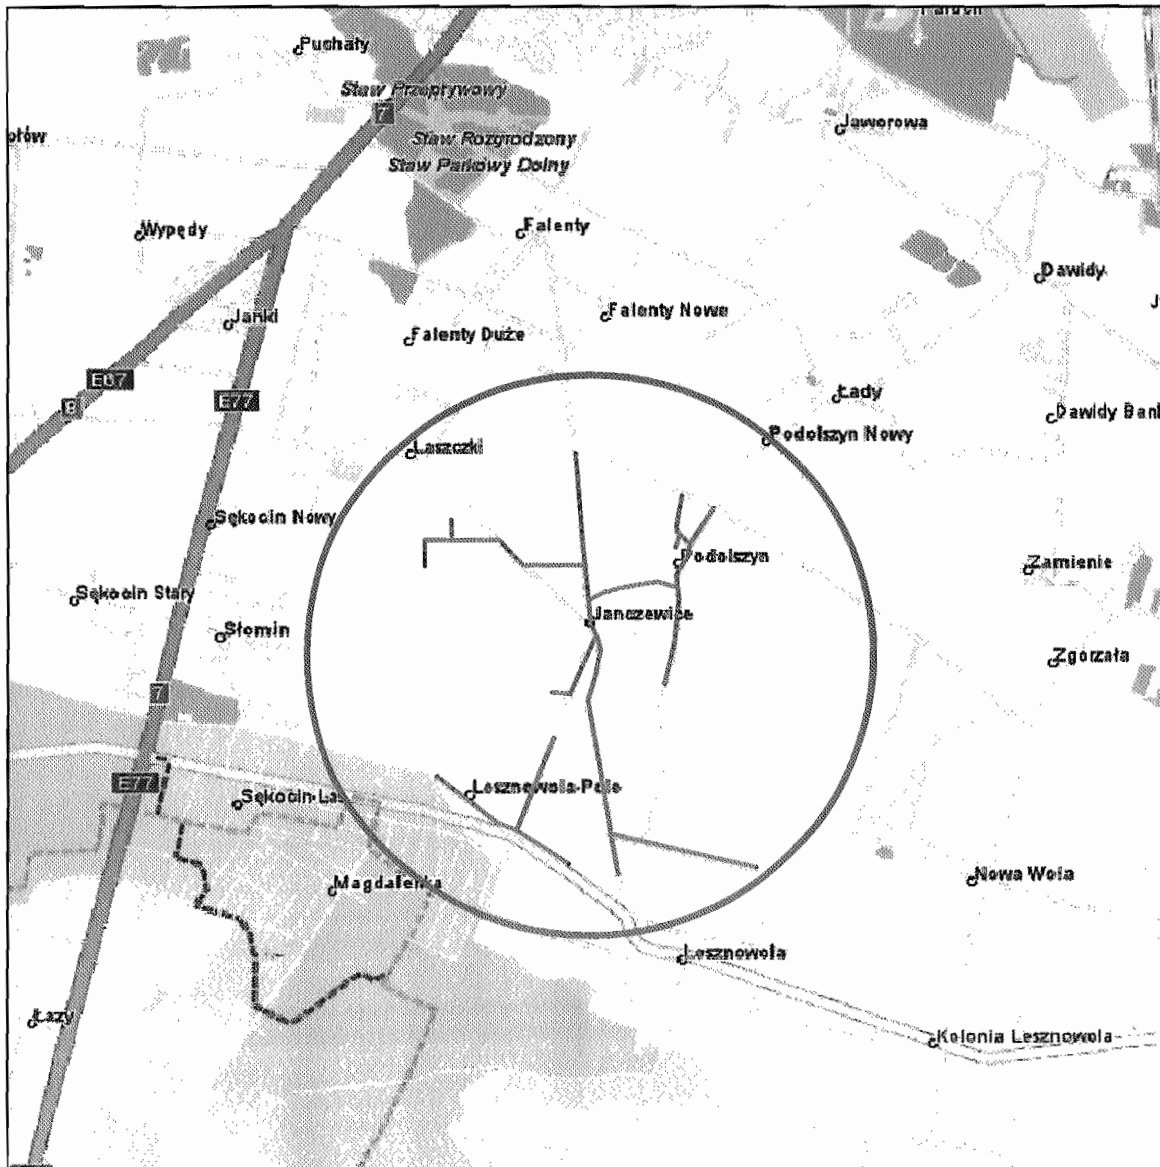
Puchały
Staw Przepływowy
7
Staw Rozgrodzony
Staw Parkowy Dolny
Jaworowa
ołów
Wypędy
Falenty
Dawidy
Janki
Falenty Nowe
Falenty Duże
E67
8
E77
Łady
Dawidy Bank
Podolszyn Nowy
Laszczki
Sękocin Nowy
Podolszyn
Zamienie
Sękocin Stary
Janczewice
Słomin
Zgorzała
7
E77
Sękocin-Las
Lesznowola-Pole
Magdalenka
Nowa Wola
Lesznowola
Łazy
Kolonia Lesznowola